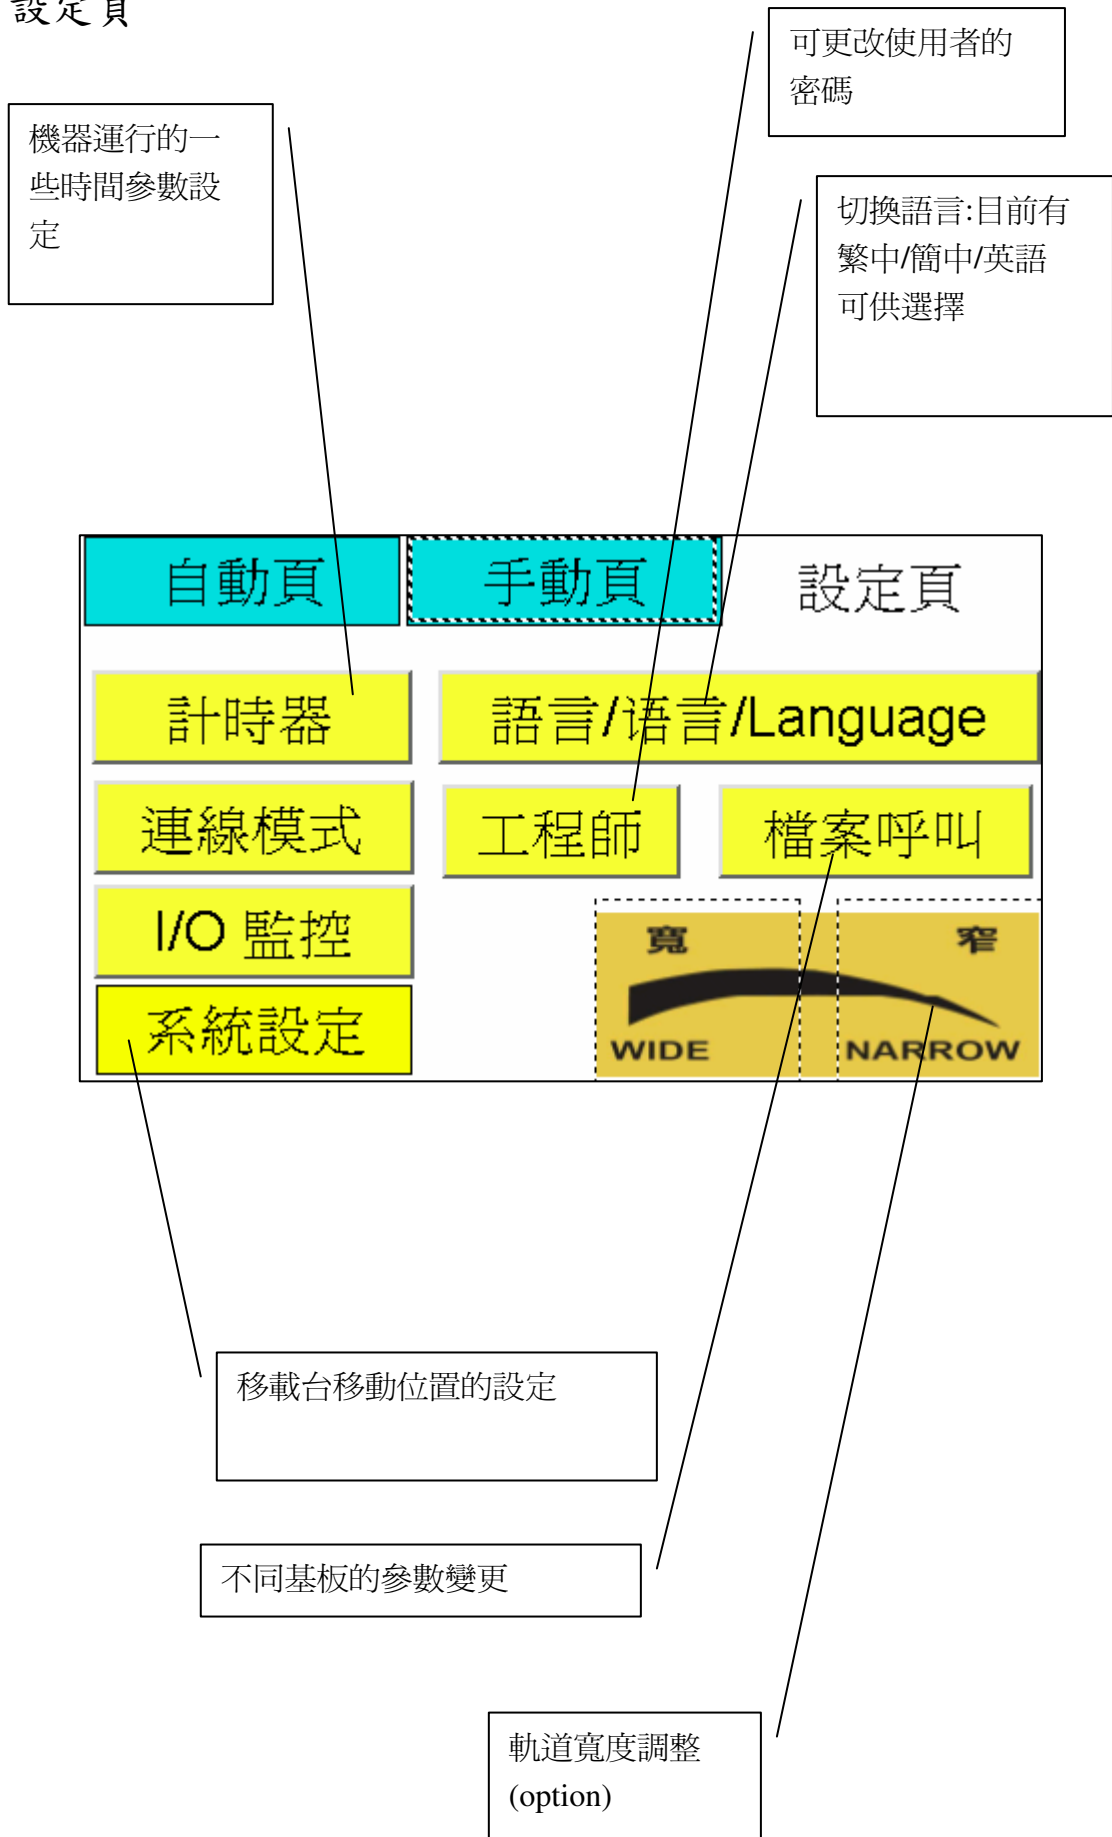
設定頁

可更改使用者的密碼

機器運行的一些時間參數設定

切換語言:目前有繁中/簡中/英語可供選擇

自動頁

手動頁

設定頁

計時器

語言/语言/Language

連線模式

工程師

檔案呼叫

I/O 監控

寬

窄

系統設定

WIDE

NARROW

移載台移動位置的設定

不同基板的參數變更

軌道寬度調整 (option)